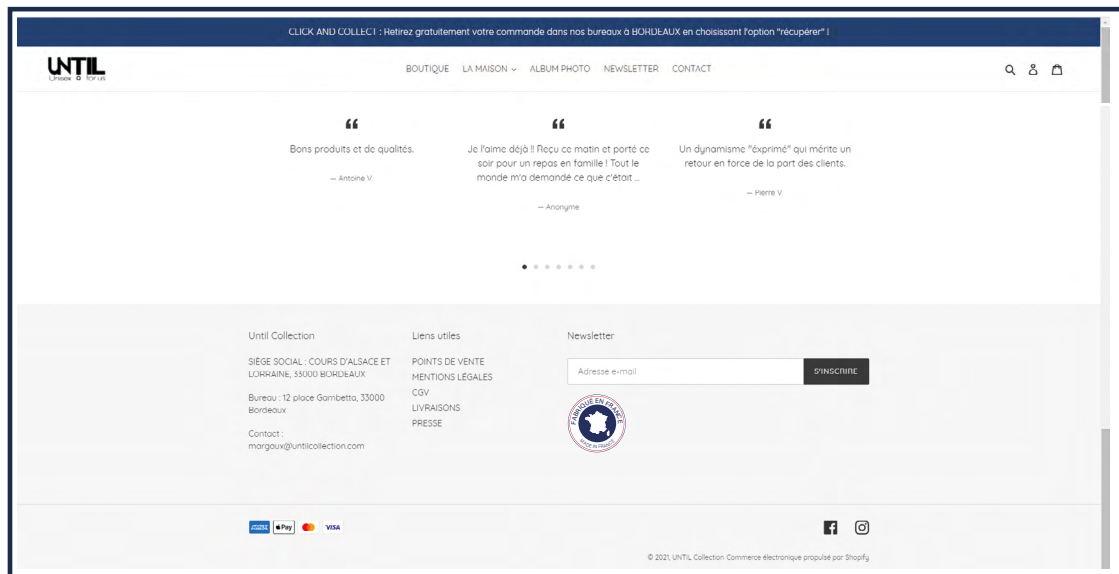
CLICK AND COLLECT : Retirez gratuitement votre commande dans nos bureaux à BORDEAUX en choisissant l'option "récupérer" !

UNTIL
Unisex for us

BOUTIQUE LA MAISON ALBUM PHOTO NEWSLETTER CONTACT

"
Bons produits et de qualités.
— Antoine V.

"
Je l'aime déjà !! Reçu ce matin et porté ce soir pour un repas en famille ! Tout le monde m'a demandé ce que c'était ...
— Anonyme

"
Un dynamisme "éxprimé" qui mérite un retour en force de la part des clients.
— Pierre V.

Until Collection

SIÈGE SOCIAL : COURS D'ALSACE ET LORRAINE, 33000 BORDEAUX

Bureau : 12 place Gambetta, 33000 Bordeaux

Contact : margaux@untilcollection.com

Liens utiles

POINTS DE VENTE
MENTIONS LÉGALES
CGV
LIVRAISONS
PRESSE

Newsletter

Adresse e-mail
S'INSCRIRE

FABRIQUÉ EN FRANCE
MADE IN FRANCE

AMERICAN EXPRESS Pay VISA

© 2021, UNTIL Collection Commerce électronique propulsé par Shopify